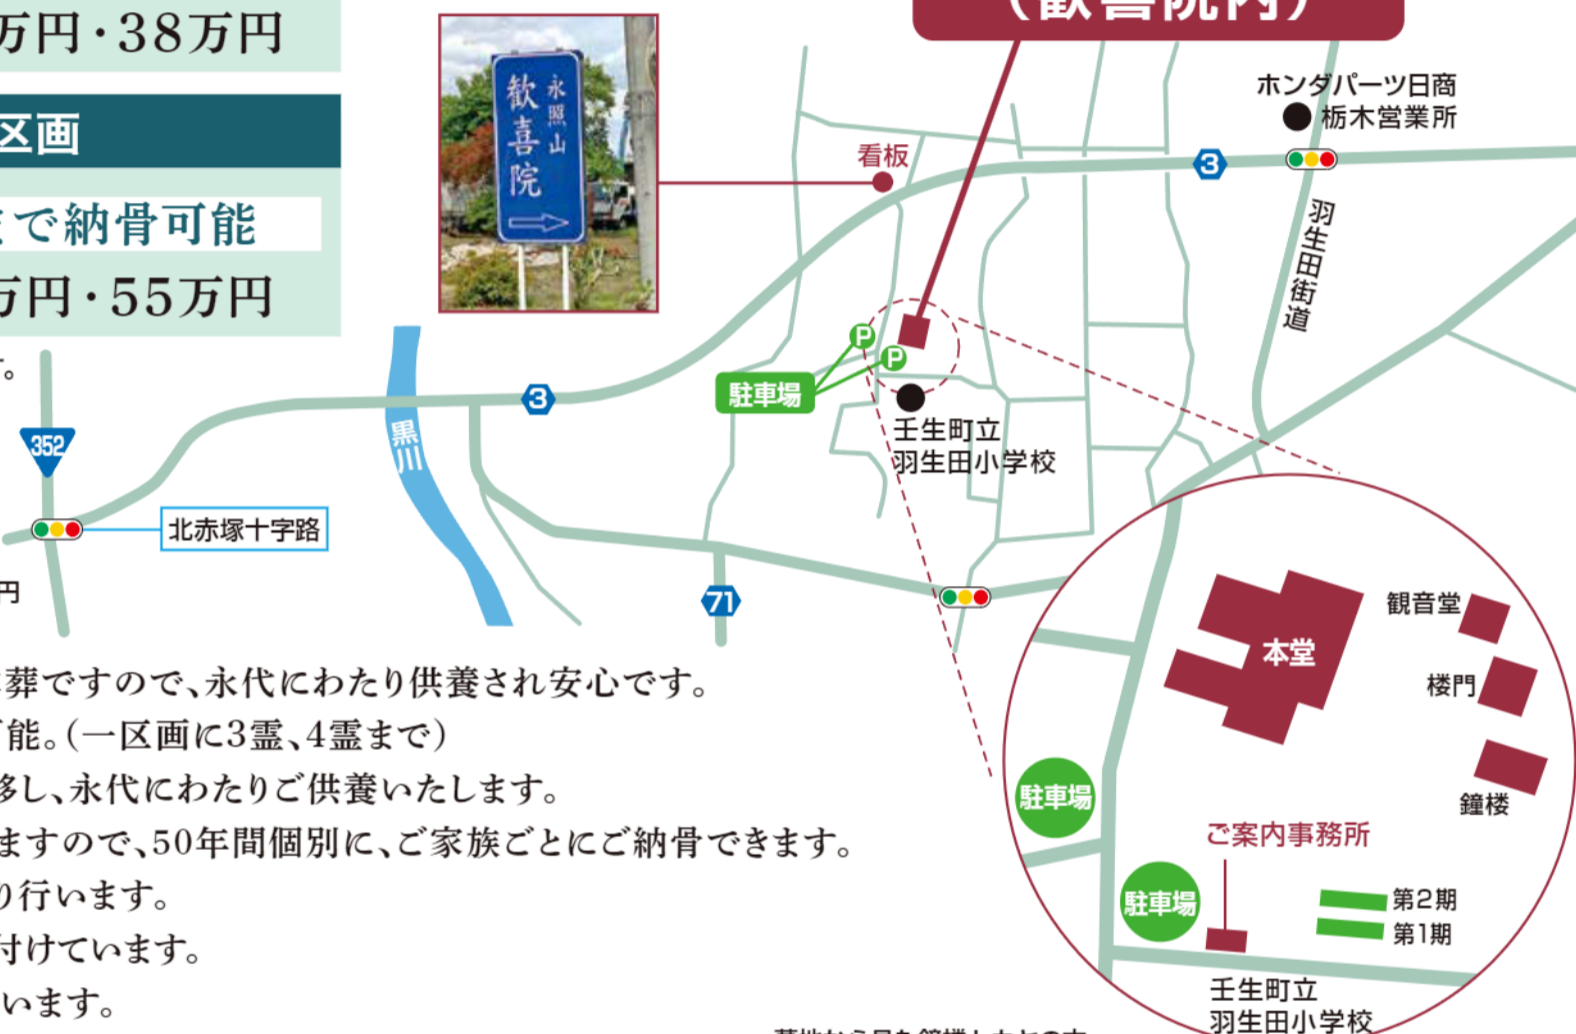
万円・38万円

区画

で納骨可能

万円・55万円

す。

円

（歓喜院内）

永照山
歓喜院

看板

ホンダパーツ日商
栃木営業所

3

羽生田街道

駐車場

P

P

壬生町立
羽生田小学校

3

黒川

352

北赤塚十字路

71

本堂

観音堂

楼門

鐘楼

駐車場

ご案内事務所

駐車場

第2期

第1期

壬生町立
羽生田小学校

葬ですので、永代にわたり供養され安心です。
能。(一区画に3霊、4霊まで)
移し、永代にわたりご供養いたします。
ますので、50年間個別に、ご家族ごとにご納骨できます。
り行います。
付けています。
います。

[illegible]